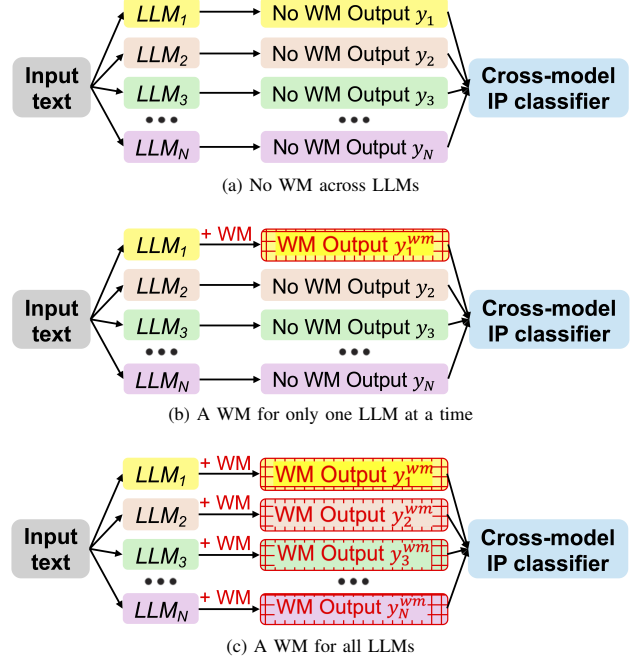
Input text

$LLM_1$ → No WM Output $y_1$
$LLM_2$ → No WM Output $y_2$
$LLM_3$ → No WM Output $y_3$
•••
$LLM_N$ → No WM Output $y_N$

Cross-model IP classifier

(a) No WM across LLMs

Input text

$LLM_1$ + WM → WM Output $y_1^{wm}$
$LLM_2$ → No WM Output $y_2$
$LLM_3$ → No WM Output $y_3$
•••
$LLM_N$ → No WM Output $y_N$

Cross-model IP classifier

(b) A WM for only one LLM at a time

Input text

$LLM_1$ + WM → WM Output $y_1^{wm}$
$LLM_2$ + WM → WM Output $y_2^{wm}$
$LLM_3$ + WM → WM Output $y_3^{wm}$
•••
$LLM_N$ + WM → WM Output $y_N^{wm}$

Cross-model IP classifier

(c) A WM for all LLMs